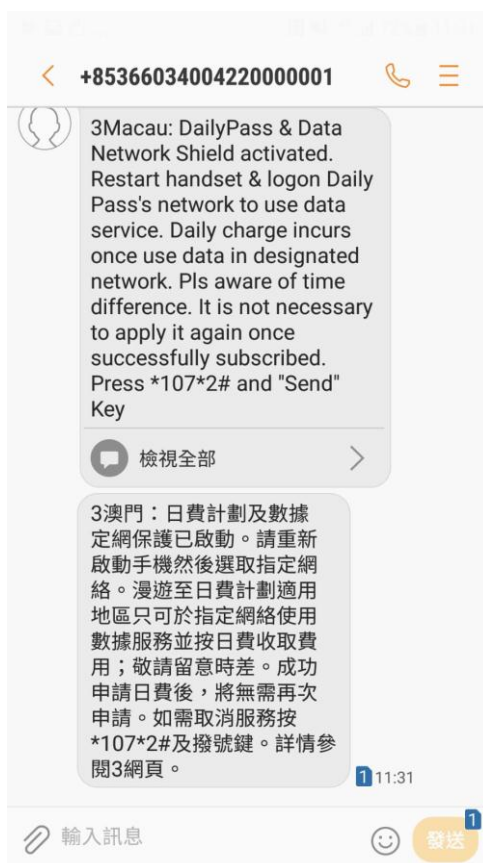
+8536603400422000001

3Macau: DailyPass & Data Network Shield activated. Restart handset & logon Daily Pass's network to use data service. Daily charge incurs once use data in designated network. Pls aware of time difference. It is not necessary to apply it again once successfully subscribed. Press *107*2# and "Send" Key

檢視全部

3澳門：日費計劃及數據定網保護已啟動。請重新啟動手機然後選取指定網絡。漫遊至日費計劃適用地區只可於指定網絡使用數據服務並按日費收取費用；敬請留意時差。成功申請日費後，將無需再次申請。如需取消服務按*107*2#及撥號鍵。詳情參閱3網頁。

1 11:31

輸入訊息

1
發送